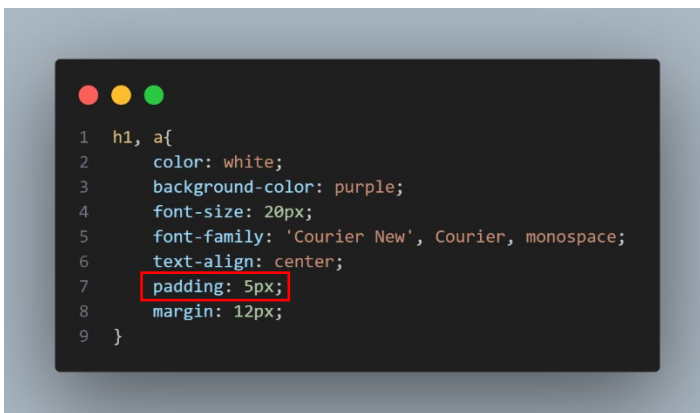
1 h1, a{
2     color: white;
3     background-color: purple;
4     font-size: 20px;
5     font-family: 'Courier New', Courier, monospace;
6     text-align: center;
7     padding: 5px;
8     margin: 12px;
9 }